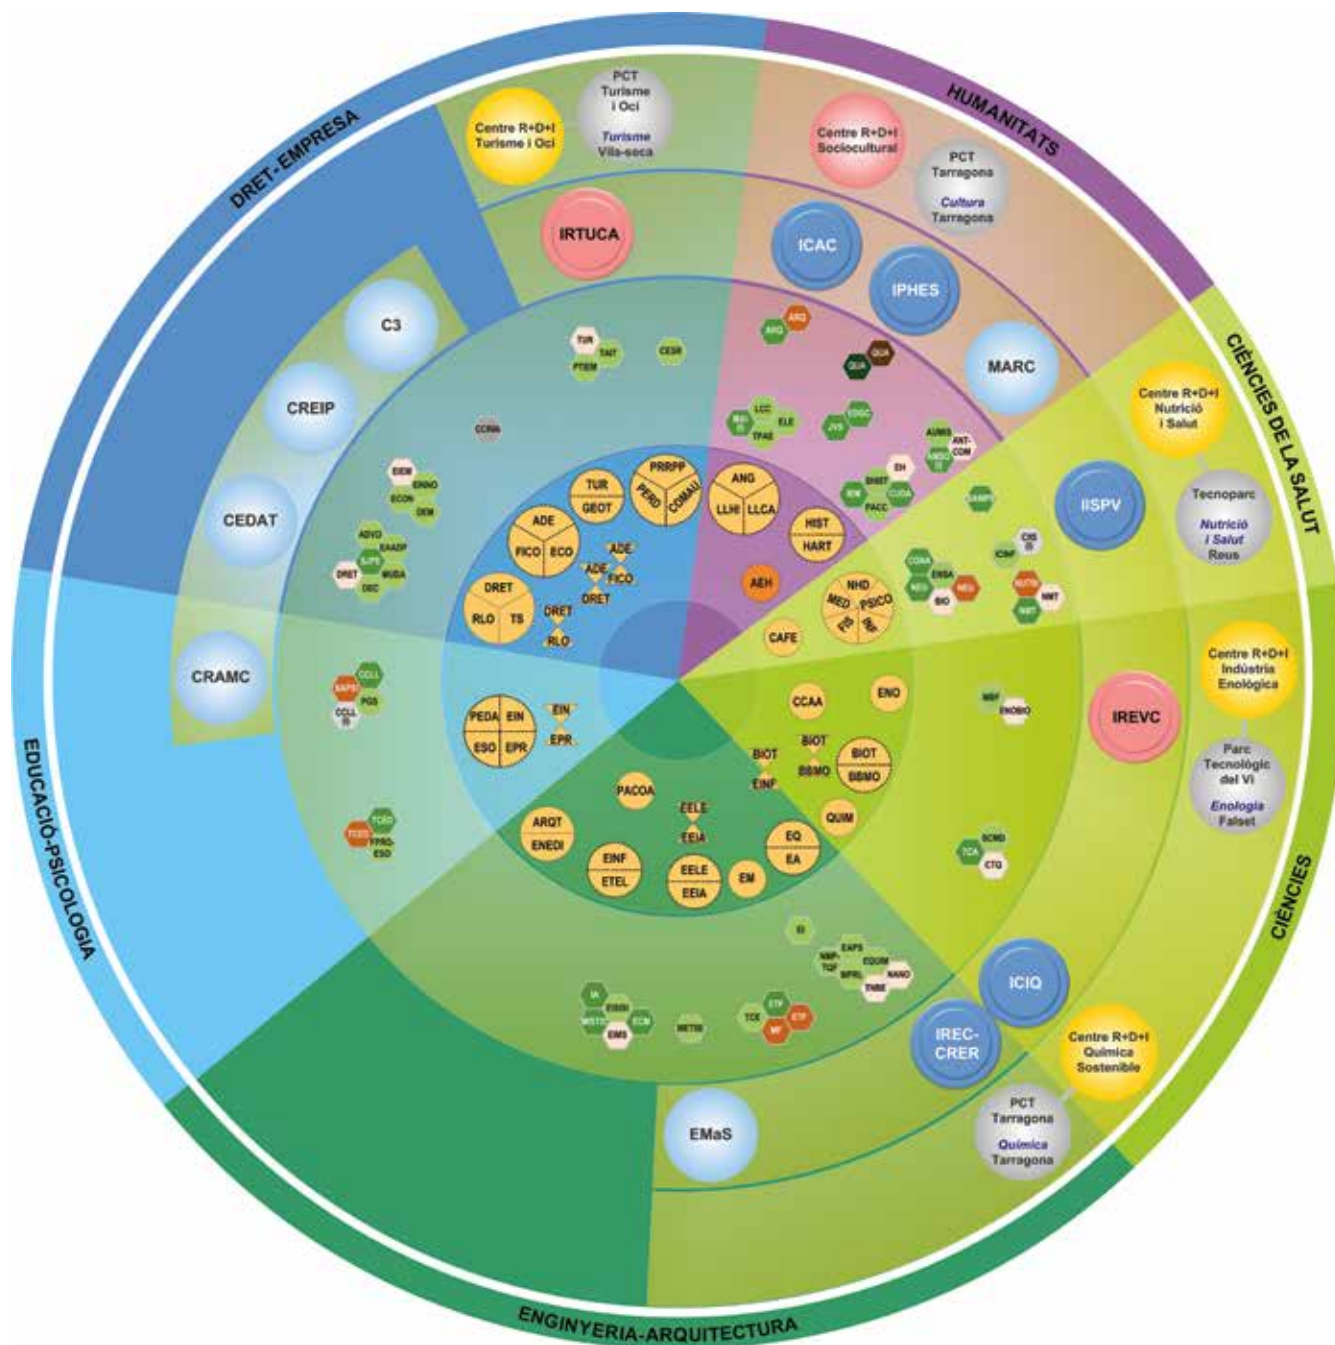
DRET-EMPRESA

HUMANITATS

CIÈNCIES DE LA SALUT

CIÈNCIES

ENGINYERIA-ARQUITECTURA

EDUCACIÓ-PSICOLOGIA

Centre R+D+I Turisme i Oci

PCT Turisme i Oci
Turisme Vila-seca

Centre R+D+I Sociocultural

PCT Tarragona
Cultura Tarragona

IRTUCA

ICAC

IPHES

MARC

C3

CREIP

CEDAT

CRAMC

Centre R+D+I Nutrició i Salut

Tecnoparc
Nutrició i Salut Reus

IISPV

Centre R+D+I Indústria Enològica

IREVC

Parc Tecnològic del Vi
Enologia Falset

ICIQ

IREC-CRER

Centre R+D+I Química Sostenible

PCT Tarragona
Química Tarragona

EMaS

TUR
TAIT
PTIEM
CESR
CCRIA
EIEM
ENNO
ECON
DEM
ADVO
EAADP
SJPS
DRET
MUDA
DEC
ARQ
ARQ
QUA
QUA
LCC
MEI
ELE
TPAE
JVS
EDGC
AUMIS
ANT-COM
MEDI
EH
BMBT
CUDA
RIM
PACC
CAMPI
CNS
ICNF
CONA
ENSA
NEU
MEDI
BIO
NUTRI
NMT
NMT
CCLL
MAPEI
PGS
CCLL
TCED
TCED
FPRO-ESO
MBF
ENOBIO
SCMD
TCA
CTQ
EI
MBP-TQF
EAPS
EQUIM
NANO
NPRL
TNRE
IA
ESDDI
MSTIC
ECM
EMS
METIS
TCE
ETP
MF
ETP

TUR
GEOT
PRRPP
PERD
COMAU
ANG
LLHI
LLCA
HIST
HART
AEH
ADE
FICO
ECO
ADE
ADE
FICO
DRET
DRET
RLO
TS
DRET
RLO
NHD
MED
PSICO
FIS
INF
CAFE
CCAA
ENO
PEDA
EIN
ESO
EPR
EIN
EPR
BIOT
EINF
BIOT
BBMO
BIOT
BBMO
QUIM
PACOA
EELE
EEIA
ARQT
ENEDI
EINF
ETEL
EELE
EEIA
EM
EQ
EA